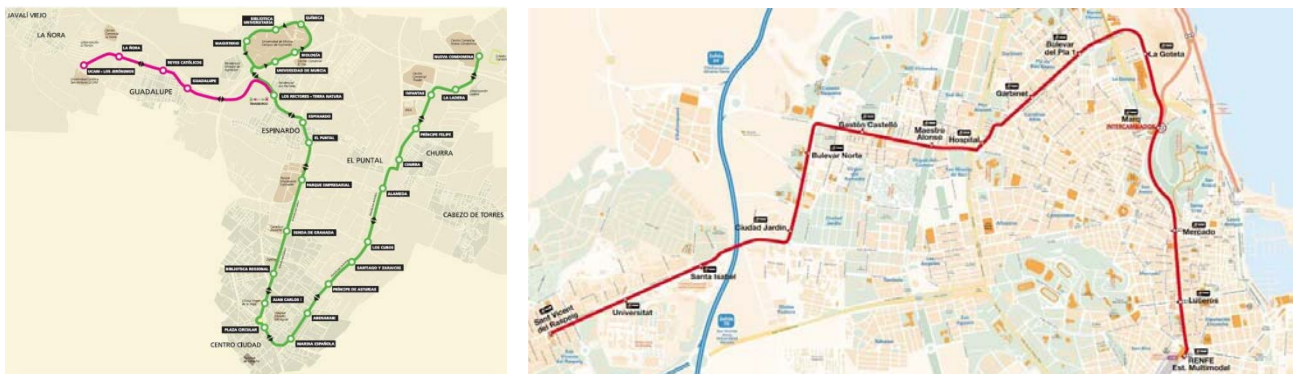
JAVALÍ VIEJO

LA ÑORA

LA ÑORA

UCAM - LOS JERÓNIMOS

REYES CATÓLICOS

GUADALUPE

GUADALUPE

BIBLIOTECA UNIVERSITARIA

QUÍMICA

MAGISTERIO

BIOLOGÍA

UNIVERSIDAD DE MURCIA

LOS RECTORES - TERRA NATURA

ESPINARDO

ESPINARDO

EL PUNTAL

EL PUNTAL

PARQUE EMPRESARIAL

SENDA DE GRANADA

BIBLIOTECA REGIONAL

JUAN CARLOS I

PLAZA CIRCULAR

CENTRO CIUDAD

MARINA ESPAÑOLA

ABENARABI

PRÍNCIPE DE ASTURIAS

SANTIAGO Y ZARAICHE

LOS CUBOS

ALAMEDA

CHURRA

CHURRA

PRÍNCIPE FELIPE

LA LADERA

TORRES

NUEVA CONDOMINA

CABEZO DE TORRES

Sant Vicent del Raspeig

Universitat

Santa Isabel

Ciudad Jardín

Bulevar Norte

Gastón Castelló

Maestro Alonso

Hospital

Garbinet

Bulevar del Pla

La Goteta

Marq

INTERCAMBIADOR

Mercado

Luceros

RENFE

Est. Multimodal